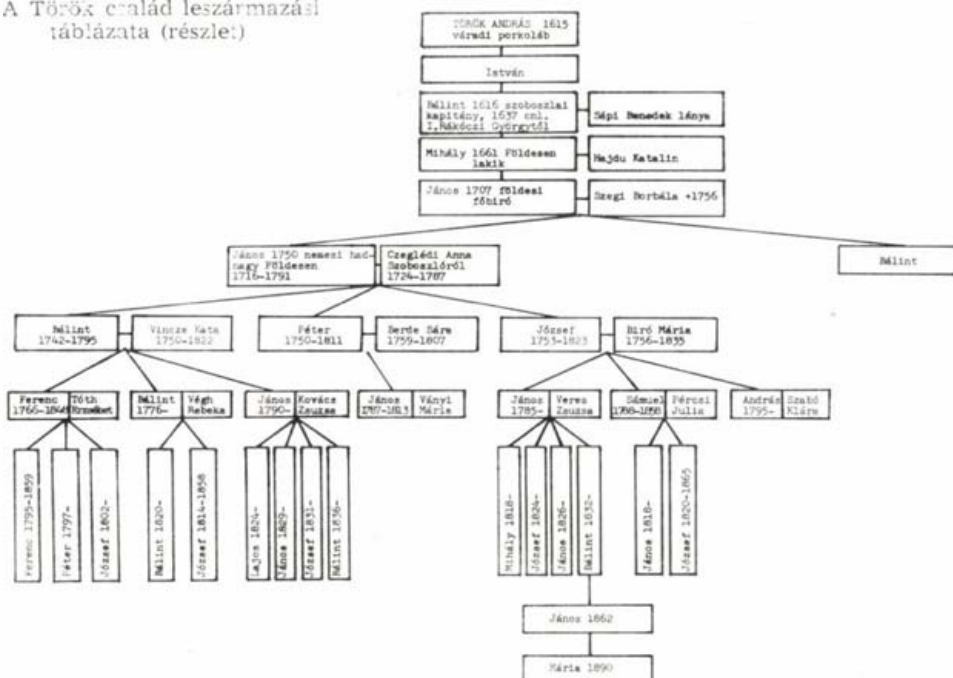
A Török család leszármazási táblázata (részlet)

TÖRÖK ANDRÁS 1615 váradi porkoláb

István

Bálint 1616 szoboszlai kapitány, 1637 cml. I.Rákóczi Györgytől

Sépi Benedek lánya

Mihály 1661 Földesen lakik

Hajdu Katalin

János 1707 földesi főbiró

Szegi Borbála +1756

János 1750 nemesi hadnagy Földesen 1716-1791

Czeglédi Anna Szoboszlóról 1724-1787

Bálint

Bálint 1742-1795

Vincze Kata 1750-1822

Péter 1750-1811

Berde Sára 1759-1807

József 1753-1823

Biró Mária 1756-1835

Ferenc 1766-1848

Tóth Erzsébet

Bálint 1776-

Végh Rebeka

János 1790-

Kovács Zsuzsa

János 1787-1813

Ványi Mária

János 1785-

Veres Zsuzsa

Sámuel 1788-1858

Pércsi Julis

András 1795-

Szabó Klára

Ferenc 1795-1859

Péter 1797-

József 1802-

Bálint 1820-

József 1814-1858

Lajos 1824-

János 1829-

József 1831-

Bálint 1836-

Mihály 1818-

József 1824-

János 1826-

Bálint 1832-

János 1818-

József 1820-1865

János 1862

Mária 1890